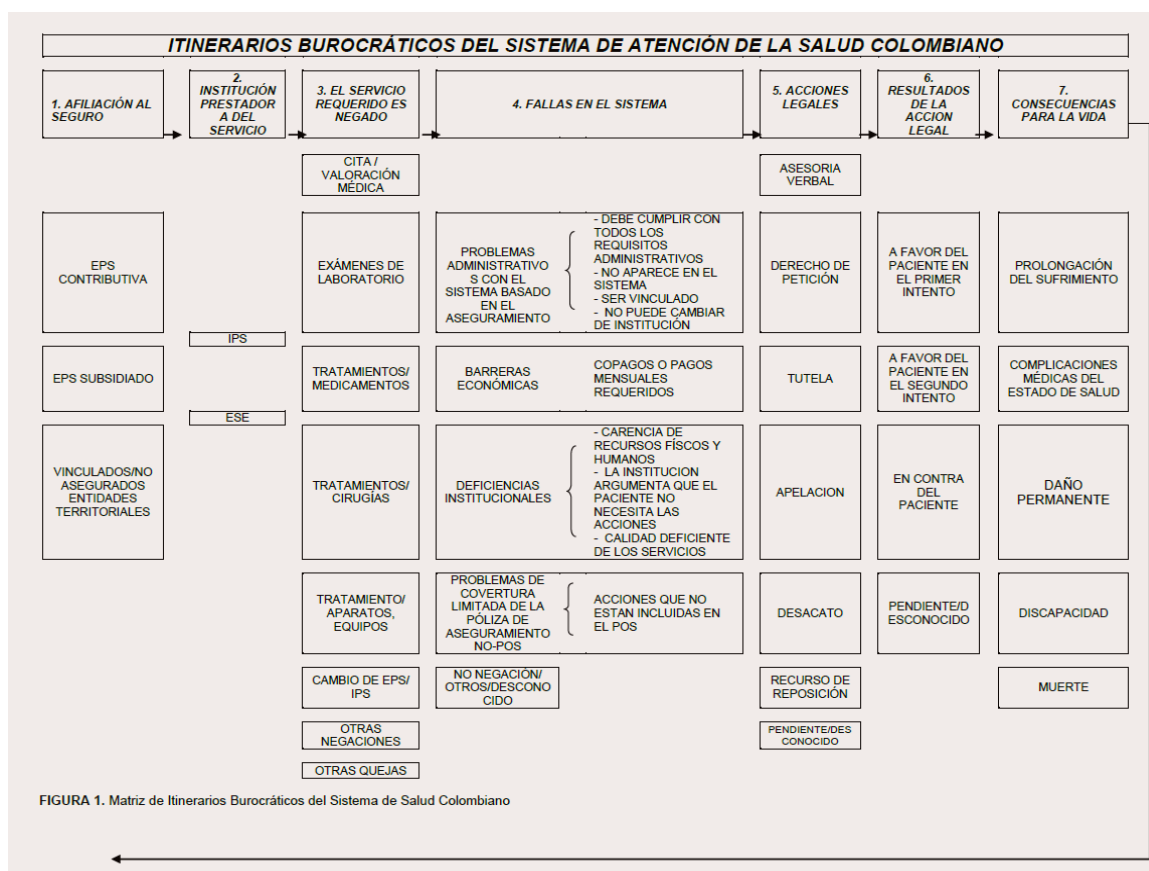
ITINERARIOS BUROCRÁTICOS DEL SISTEMA DE ATENCIÓN DE LA SALUD COLOMBIANO

1. AFILIACIÓN AL SEGURO

2. INSTITUCIÓN PRESTADOR A DEL SERVICIO

3. EL SERVICIO REQUERIDO ES NEGADO

4. FALLAS EN EL SISTEMA

5. ACCIONES LEGALES

6. RESULTADOS DE LA ACCION LEGAL

7. CONSECUENCIAS PARA LA VIDA

EPS CONTRIBUTIVA

EPS SUBSIDIADO

VINCULADOS/NO ASEGURADOS ENTIDADES TERRITORIALES

IPS

ESE

CITA / VALORACIÓN MÉDICA

EXÁMENES DE LABORATORIO

TRATAMIENTOS/ MEDICAMENTOS

TRATAMIENTOS/ CIRUGÍAS

TRATAMIENTO/ APARATOS, EQUIPOS

CAMBIO DE EPS/ IPS

OTRAS NEGACIONES

OTRAS QUEJAS

PROBLEMAS ADMINISTRATIVOS CON EL SISTEMA BASADO EN EL ASEGURAMIENTO

- DEBE CUMPLIR CON TODOS LOS REQUISITOS ADMINISTRATIVOS
- NO APARECE EN EL SISTEMA
- SER VINCULADO
- NO PUEDE CAMBIAR DE INSTITUCIÓN

BARRERAS ECONÓMICAS

COPAGOS O PAGOS MENSUALES REQUERIDOS

DEFICIENCIAS INSTITUCIONALES

- CARENCIA DE RECURSOS FÍSCOS Y HUMANOS
- LA INSTITUCION ARGUMENTA QUE EL PACIENTE NO NECESITA LAS ACCIONES
- CALIDAD DEFICIENTE DE LOS SERVICIOS

PROBLEMAS DE COVERTURA LIMITADA DE LA PÓLIZA DE ASEGURAMIENTO NO-POS

ACCIONES QUE NO ESTAN INCLUIDAS EN EL POS

NO NEGACIÓN/ OTROS/DESCONOCIDO

ASESORIA VERBAL

DERECHO DE PETICIÓN

TUTELA

APELACION

DESACATO

RECURSO DE REPOSICIÓN

PENDIENTE/DESCONOCIDO

A FAVOR DEL PACIENTE EN EL PRIMER INTENTO

A FAVOR DEL PACIENTE EN EL SEGUNDO INTENTO

EN CONTRA DEL PACIENTE

PENDIENTE/DESCONOCIDO

PROLONGACIÓN DEL SUFRIMIENTO

COMPLICACIONES MÉDICAS DEL ESTADO DE SALUD

DAÑO PERMANENTE

DISCAPACIDAD

MUERTE

FIGURA 1. Matriz de Itinerarios Burocráticos del Sistema de Salud Colombiano